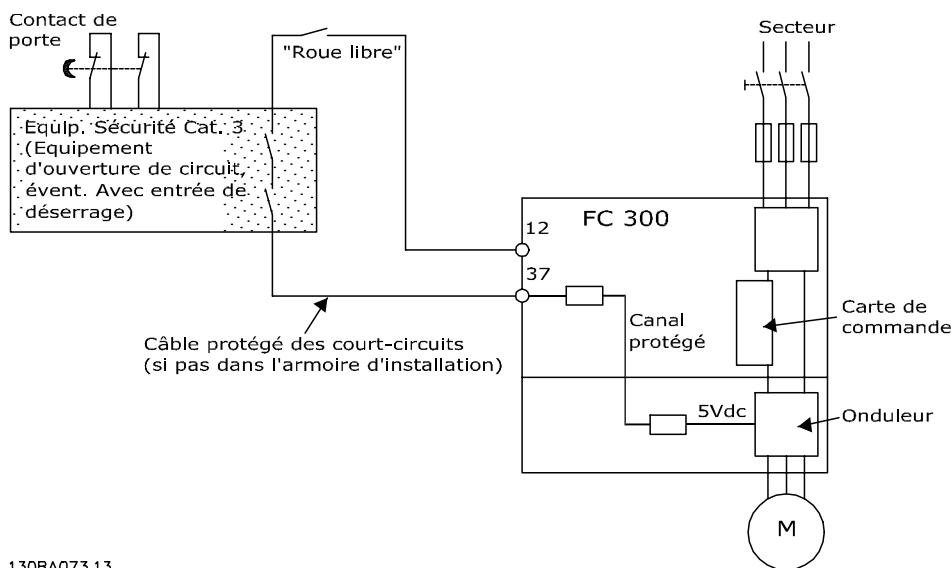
Contact de porte

"Roue libre"

Secteur

Equip. Sécurité Cat. 3 (Equipement d'ouverture de circuit, évent. Avec entrée de déserrage)

FC 300

12

37

Carte de commande

Canal protégé

Câble protégé des court-circuits (si pas dans l'armoire d'installation)

5Vdc

Onduleur

M

130BA073.13